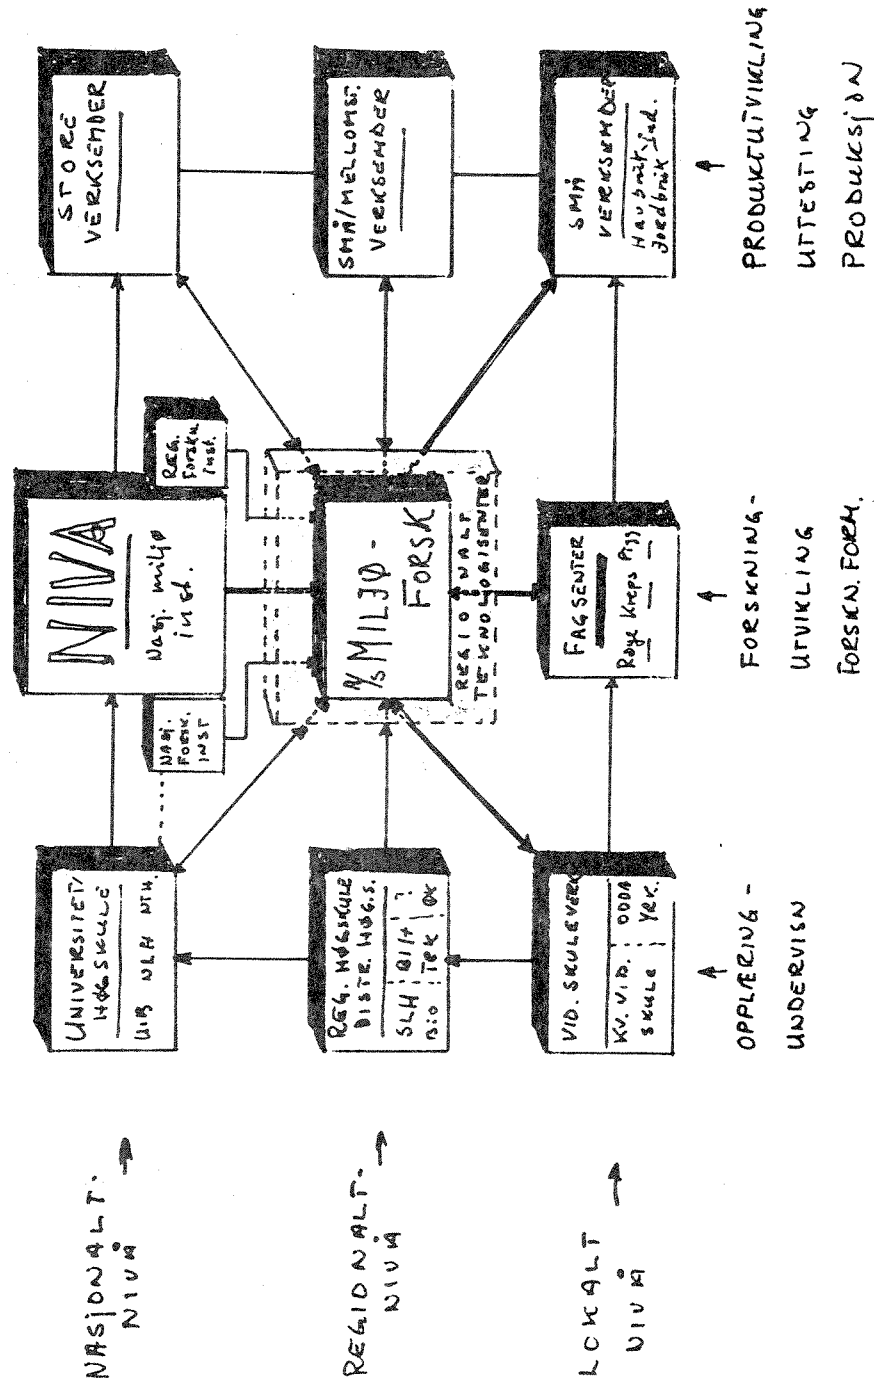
NASJONALT NIVÅ

REGIONALT NIVÅ

LOKALT NIVÅ

UNIVERSITET HØGSKULE
UIB NLH NTH.

REG. HØGSKULE DISTR. HØGS.
SLH BIO | DH/H TEK | ? ØK

VID. SKULEVERK
KV. VID. SKULE | ODDA YRK.

NIVA
Nasj. miljø inst.

NASJ. FORSKN. INST

REG. FORSKN. INST.

A/S MILJØ-FORSK
REGIONALT TEKNOLOGISENTER

FAGSENTER
Røye Kreps Rigg

STORE VERKSEMDER

SMÅ/MELLOMST. VERKSEMDER

SMÅ VERKSEMDER
Handverk, ind. Jordbruk

OPPLÆRING - UNDERVISN

FORSKNING - UTVIKLING
FORSKN. FORM.

PRODUKTUTVIKLING
UTTESTING
PRODUKSJON